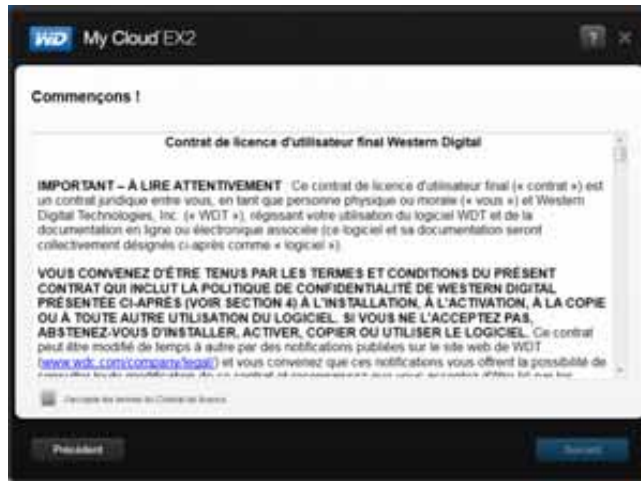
WD My Cloud EX2

Commençons !

Contrat de licence d'utilisateur final Western Digital

IMPORTANT – À LIRE ATTENTIVEMENT Ce contrat de licence d'utilisateur final (« contrat ») est un contrat juridique entre vous, en tant que personne physique ou morale (« vous ») et Western Digital Technologies, Inc. (« WDT »), régissant votre utilisation du logiciel WDT et de la documentation en ligne ou électronique associée (ce logiciel et sa documentation seront collectivement désignés ci-après comme « logiciel »).

VOUS CONVENEZ D'ÊTRE TENUS PAR LES TERMES ET CONDITIONS DU PRÉSENT CONTRAT QUI INCLUT LA POLITIQUE DE CONFIDENTIALITÉ DE WESTERN DIGITAL PRÉSENTÉE CI-APRÈS (VOIR SECTION 4) À L'INSTALLATION, À L'ACTIVATION, À LA COPIE OU À TOUTE AUTRE UTILISATION DU LOGICIEL. SI VOUS NE L'ACCEPTEZ PAS, ABSTENEZ-VOUS D'INSTALLER, ACTIVER, COPIER OU UTILISER LE LOGICIEL. Ce contrat peut être modifié de temps à autre par des notifications publiées sur le site web de WDT (www.wdc.com/company/legal/) et vous convenez que ces notifications vous offrent la possibilité de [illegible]

J'accepte les termes du Contrat de licence

Précédent

Suivant